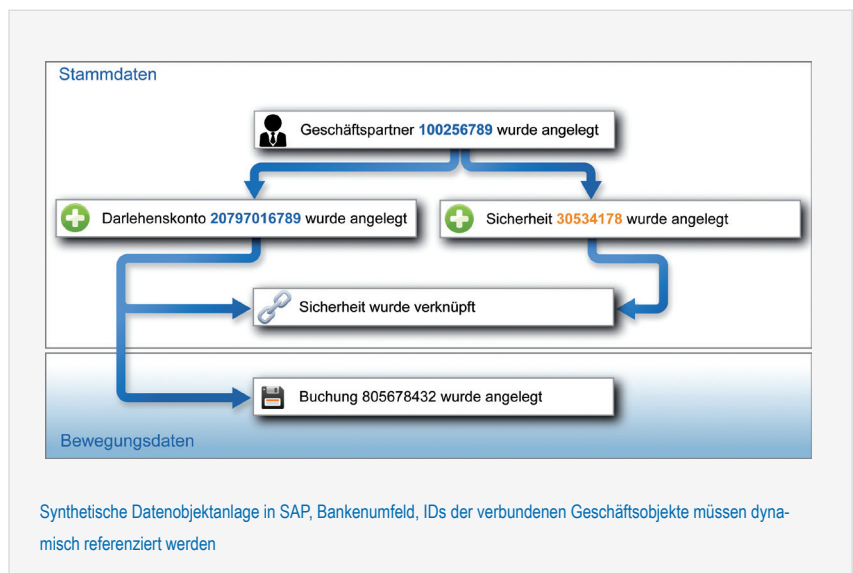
Stammdaten

Geschäftspartner 100256789 wurde angelegt

Darlehenskonto 20797016789 wurde angelegt

Sicherheit 30534178 wurde angelegt

Sicherheit wurde verknüpft

Buchung 805678432 wurde angelegt

Bewegungsdaten

Synthetische Datenobjektanlage in SAP, Bankenumfeld, IDs der verbundenen Geschäftsobjekte müssen dynamisch referenziert werden